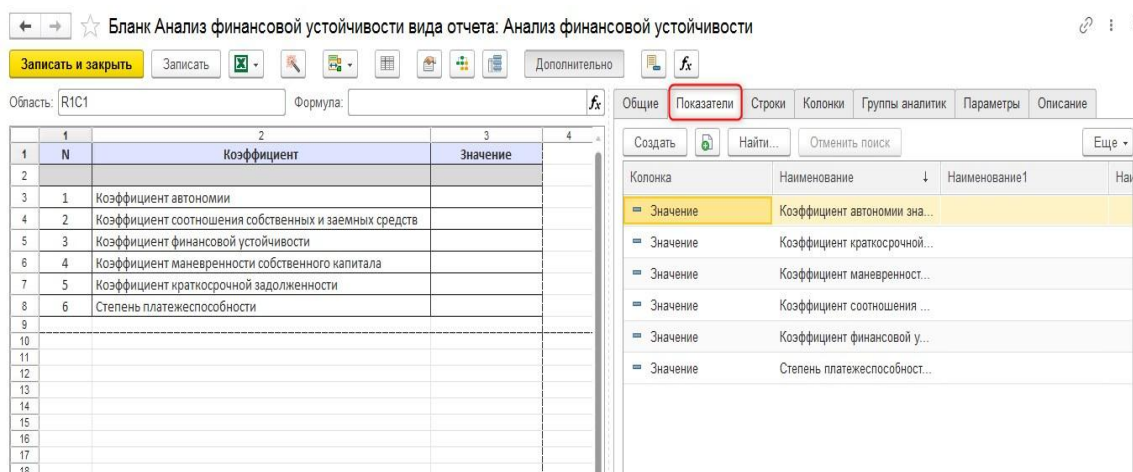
Бланк Анализ финансовой устойчивости вида отчета: Анализ финансовой устойчивости

Записать и закрыть | Записать | Дополнительно

Область: R1C1 Формула:

|  | 1 | 2 | 3 | 4 |
|---|---|---|---|---|
| 1 | N | Коэффициент | Значение |  |
| 2 |  |  |  |  |
| 3 | 1 | Коэффициент автономии |  |  |
| 4 | 2 | Коэффициент соотношения собственных и заемных средств |  |  |
| 5 | 3 | Коэффициент финансовой устойчивости |  |  |
| 6 | 4 | Коэффициент маневренности собственного капитала |  |  |
| 7 | 5 | Коэффициент краткосрочной задолженности |  |  |
| 8 | 6 | Степень платежеспособности |  |  |
| 9 |  |  |  |  |
| 10 |  |  |  |  |
| 11 |  |  |  |  |
| 12 |  |  |  |  |
| 13 |  |  |  |  |
| 14 |  |  |  |  |
| 15 |  |  |  |  |
| 16 |  |  |  |  |
| 17 |  |  |  |  |
| 18 |  |  |  |  |

Общие | Показатели | Строки | Колонки | Группы аналитик | Параметры | Описание

Создать | Найти... | Отменить поиск | Еще

| Колонка | Наименование | Наименование1 | Наи |
|---|---|---|---|
| Значение | Коэффициент автономии зна... |  |  |
| Значение | Коэффициент краткосрочной... |  |  |
| Значение | Коэффициент маневренност... |  |  |
| Значение | Коэффициент соотношения ... |  |  |
| Значение | Коэффициент финансовой у... |  |  |
| Значение | Степень платежеспособност... |  |  |